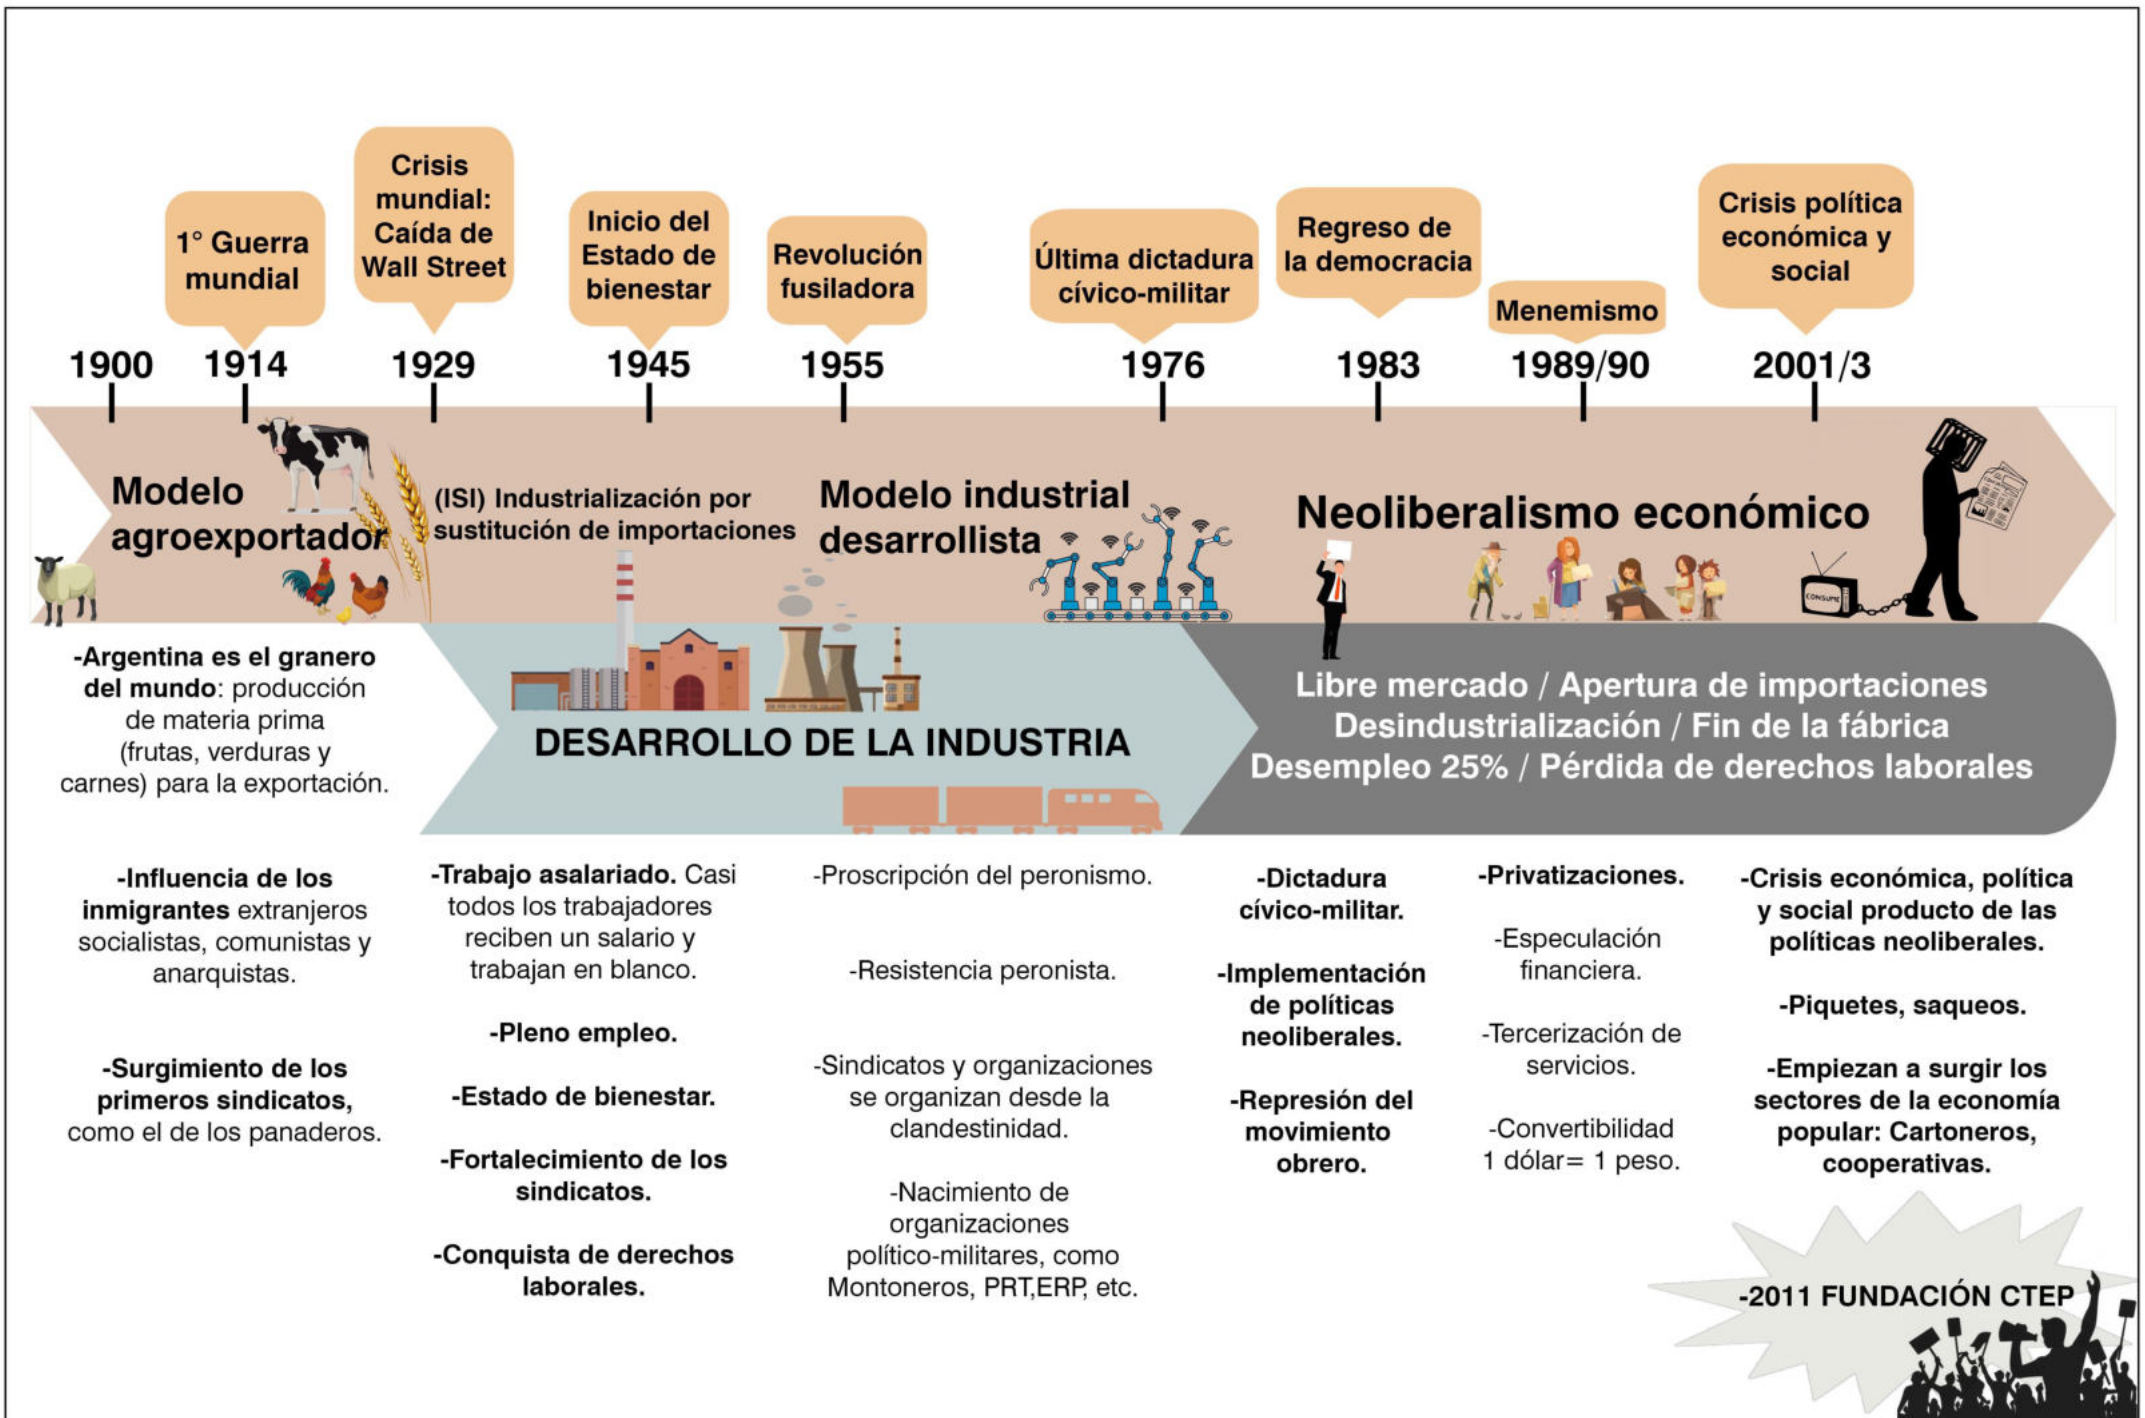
1° Guerra mundial

Crisis mundial: Caída de Wall Street

Inicio del Estado de bienestar

Revolución fusiladora

Última dictadura cívico-militar

Regreso de la democracia

Menemismo

Crisis política económica y social

1900 1914 1929 1945 1955 1976 1983 1989/90 2001/3

Modelo agroexportador

(ISI) Industrialización por sustitución de importaciones

Modelo industrial desarrollista

Neoliberalismo económico

CONSUME

-Argentina es el granero del mundo: producción de materia prima (frutas, verduras y carnes) para la exportación.

DESARROLLO DE LA INDUSTRIA

Libre mercado / Apertura de importaciones
Desindustrialización / Fin de la fábrica
Desempleo 25% / Pérdida de derechos laborales

-Influencia de los inmigrantes extranjeros socialistas, comunistas y anarquistas.

-Surgimiento de los primeros sindicatos, como el de los panaderos.

-Trabajo asalariado. Casi todos los trabajadores reciben un salario y trabajan en blanco.

-Pleno empleo.

-Estado de bienestar.

-Fortalecimiento de los sindicatos.

-Conquista de derechos laborales.

-Proscripción del peronismo.

-Resistencia peronista.

-Sindicatos y organizaciones se organizan desde la clandestinidad.

-Nacimiento de organizaciones político-militares, como Montoneros, PRT,ERP, etc.

-Dictadura cívico-militar.

-Implementación de políticas neoliberales.

-Represión del movimiento obrero.

-Privatizaciones.

-Especulación financiera.

-Tercerización de servicios.

-Convertibilidad 1 dólar= 1 peso.

-Crisis económica, política y social producto de las políticas neoliberales.

-Piquetes, saqueos.

-Empiezan a surgir los sectores de la economía popular: Cartoneros, cooperativas.

-2011 FUNDACIÓN CTEP